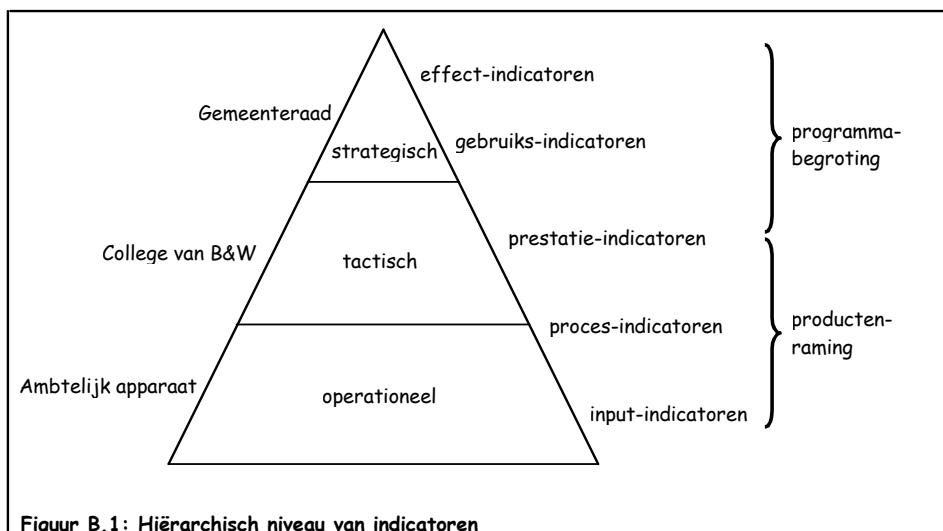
effect-indicatoren

Gemeenteraad

strategisch

gebruiks-indicatoren

programma-begroting

College van B&W

tactisch

prestatie-indicatoren

proces-indicatoren

producten-raming

Ambtelijk apparaat

operationeel

input-indicatoren

Figuur B.1: Hiërarchisch niveau van indicatoren